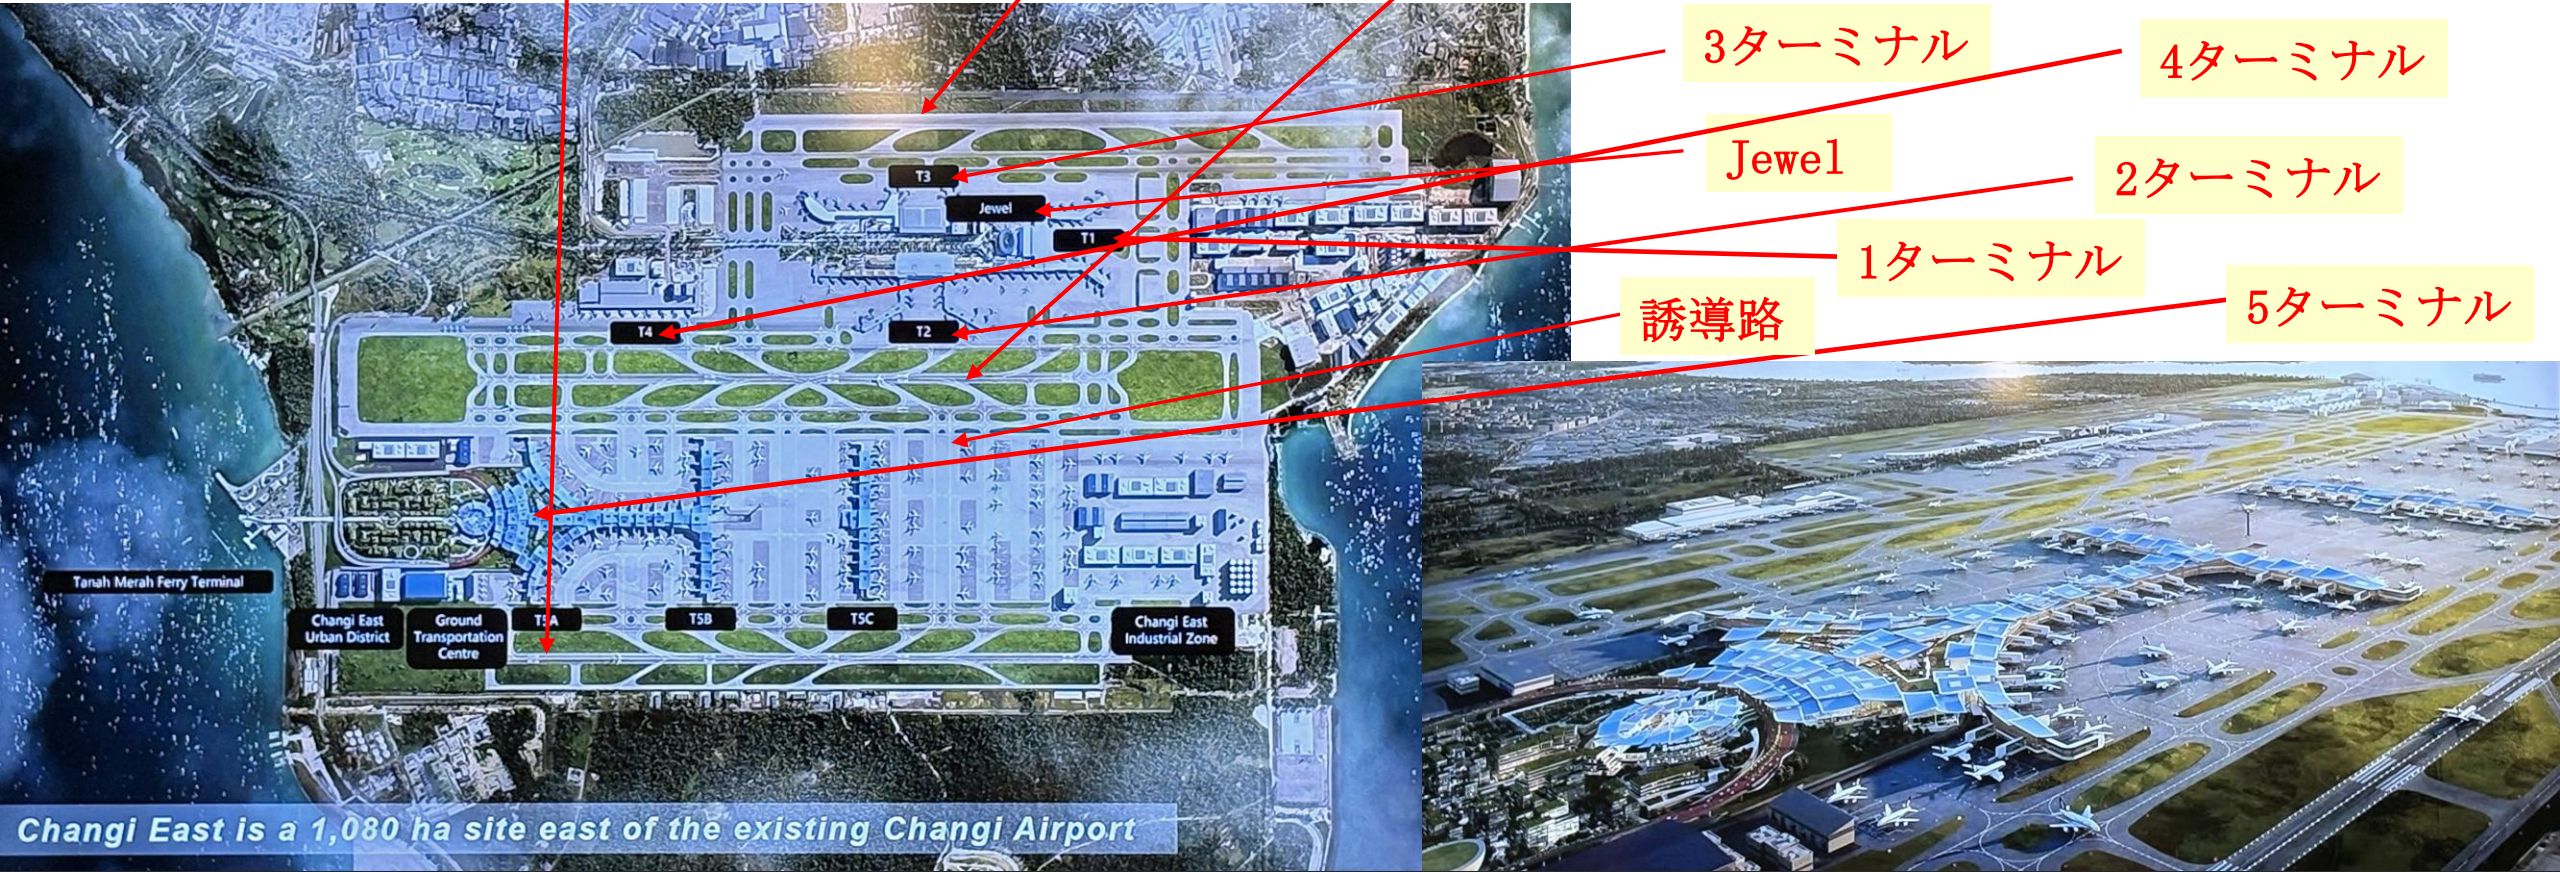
3ターミナル
4ターミナル
Jewel
2ターミナル
1ターミナル
誘導路
5ターミナル

T3
Jewel
T1
T4
T2

Tanah Merah Ferry Terminal
Changi East Urban District
Ground Transportation Centre
T5A
T5B
T5C
Changi East Industrial Zone

Changi East is a 1,080 ha site east of the existing Changi Airport